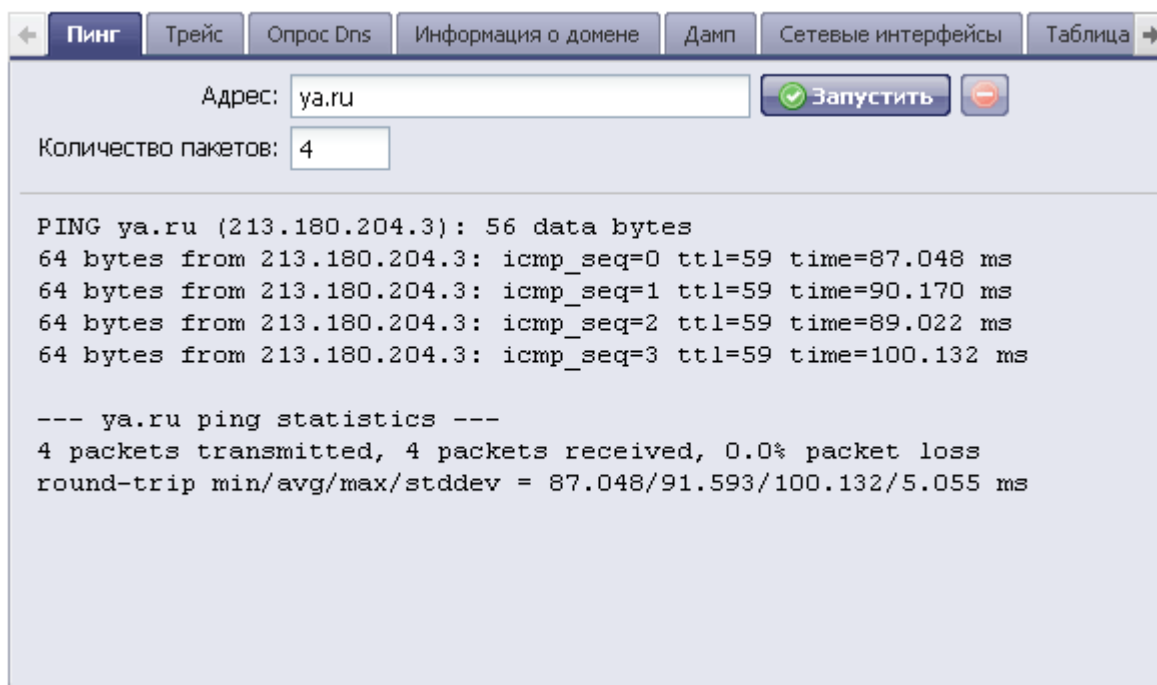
Пинг | Трейс | Опрос Dns | Информация о домене | Дамп | Сетевые интерфейсы | Таблица

Адрес: ya.ru
Запустить
Количество пакетов: 4

PING ya.ru (213.180.204.3): 56 data bytes
64 bytes from 213.180.204.3: icmp_seq=0 ttl=59 time=87.048 ms
64 bytes from 213.180.204.3: icmp_seq=1 ttl=59 time=90.170 ms
64 bytes from 213.180.204.3: icmp_seq=2 ttl=59 time=89.022 ms
64 bytes from 213.180.204.3: icmp_seq=3 ttl=59 time=100.132 ms

--- ya.ru ping statistics ---
4 packets transmitted, 4 packets received, 0.0% packet loss
round-trip min/avg/max/stddev = 87.048/91.593/100.132/5.055 ms